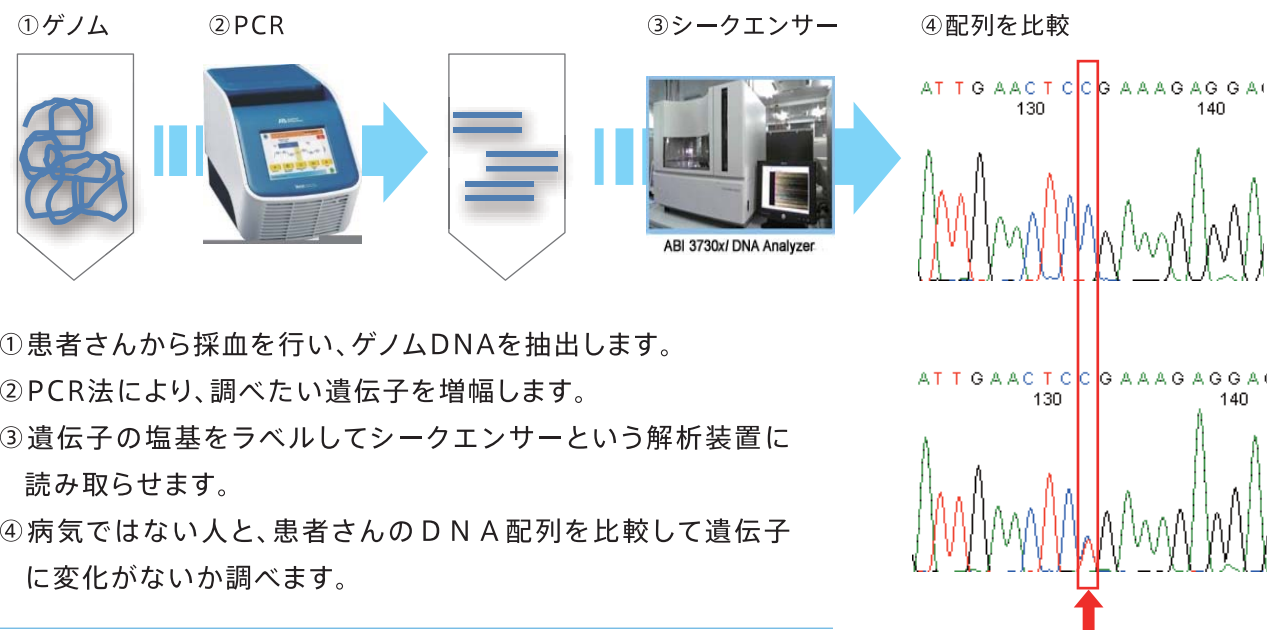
①ゲノム ②PCR ③シークエンサー ④配列を比較

ABI 3730xl DNA Analyzer

A T T G A A C T C C G A A A G A G G A
130 140

A T T G A A C T C C G A A A G A G G A
130 140

①患者さんから採血を行い、ゲノムDNAを抽出します。
②PCR法により、調べたい遺伝子を増幅します。
③遺伝子の塩基をラベルしてシークエンサーという解析装置に読み取らせます。
④病気ではない人と、患者さんのＤＮＡ配列を比較して遺伝子に変化がないか調べます。